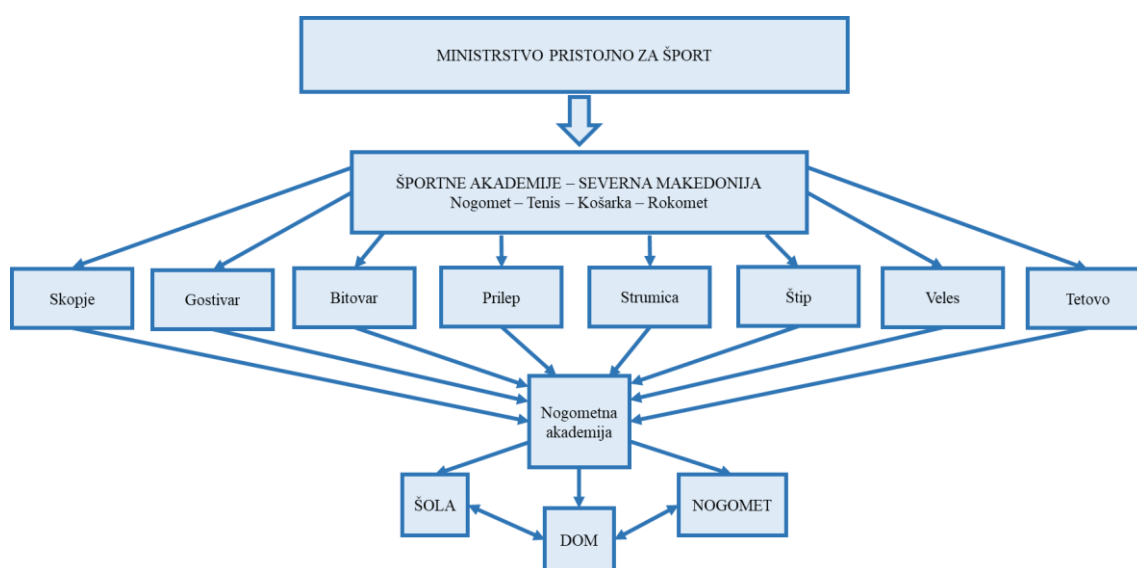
MINISTRSTVO PRISTOJNO ZA ŠPORT

ŠPORTNE AKADEMIJE – SEVERNA MAKEDONIJA
Nogomet – Tenis – Košarka – Rokomet

Skopje

Gostivar

Bitovar

Prilep

Strumica

Štip

Veles

Tetovo

Nogometna akademija

ŠOLA

DOM

NOGOMET